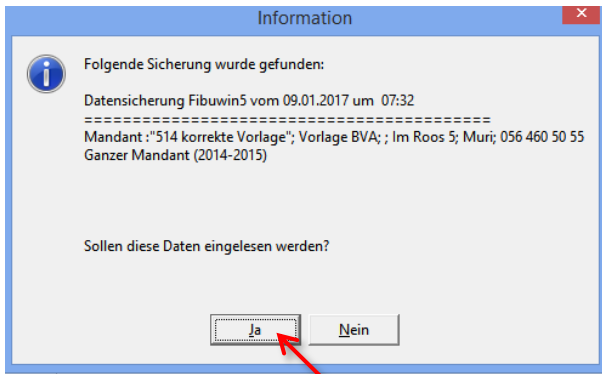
Information

Folgende Sicherung wurde gefunden:

Datensicherung Fibuwin5 vom 09.01.2017 um 07:32
==========================================
Mandant :"514 korrekte Vorlage"; Vorlage BVA; ; Im Roos 5; Muri; 056 460 50 55
Ganzer Mandant (2014-2015)

Sollen diese Daten eingelesen werden?

Ja

Nein